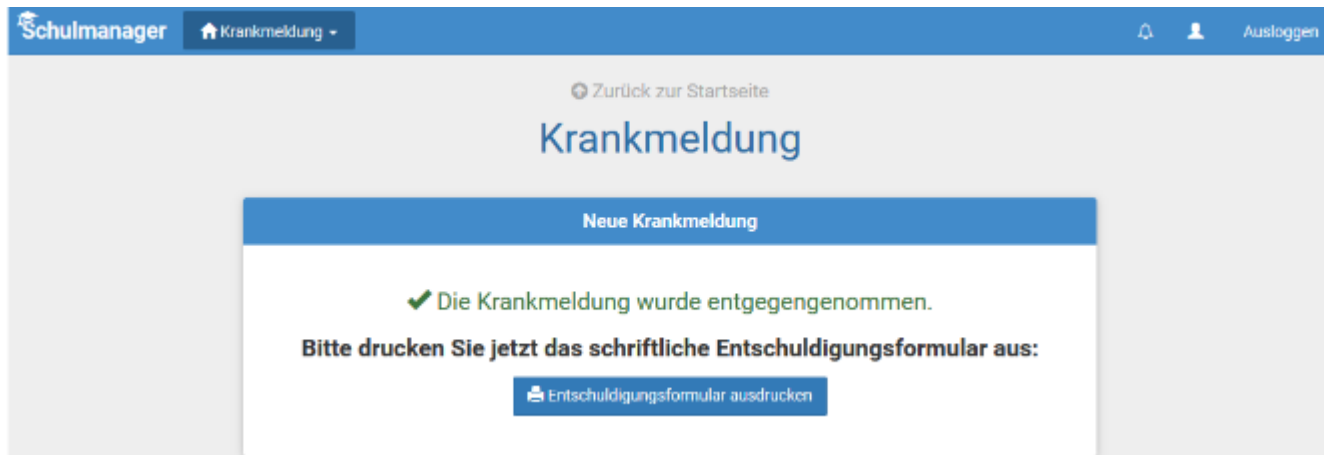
Schulmanager Krankmeldung Ausloggen

Zurück zur Startseite

Krankmeldung

Neue Krankmeldung

Die Krankmeldung wurde entgegengenommen.

Bitte drucken Sie jetzt das schriftliche Entschuldigungsformular aus:

Entschuldigungsformular ausdrucken